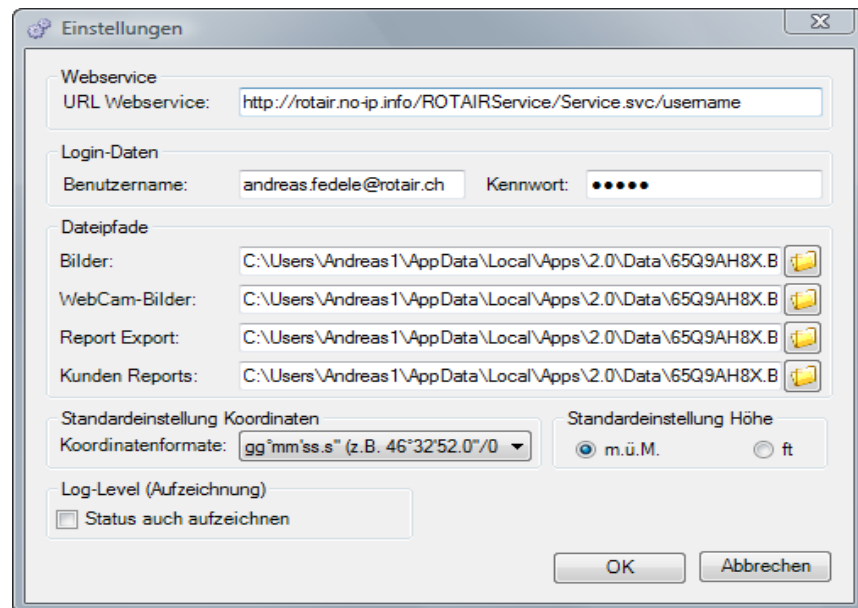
Einstellungen

Webservice
URL Webservice: http://rotair.no-ip.info/ROTAIRService/Service.svc/username

Login-Daten
Benutzername: andreas.fedele@rotair.ch Kennwort: ●●●●●

Dateipfade
Bilder: C:\Users\Andreas1\AppData\Local\Apps\2.0\Data\65Q9AH8X.B
WebCam-Bilder: C:\Users\Andreas1\AppData\Local\Apps\2.0\Data\65Q9AH8X.B
Report Export: C:\Users\Andreas1\AppData\Local\Apps\2.0\Data\65Q9AH8X.B
Kunden Reports: C:\Users\Andreas1\AppData\Local\Apps\2.0\Data\65Q9AH8X.B

Standardeinstellung Koordinaten
Koordinatenformate: gg°mm'ss.s" (z.B. 46°32'52.0"/0

Standardeinstellung Höhe
m.ü.M. ft

Log-Level (Aufzeichnung)
Status auch aufzeichnen

OK Abbrechen